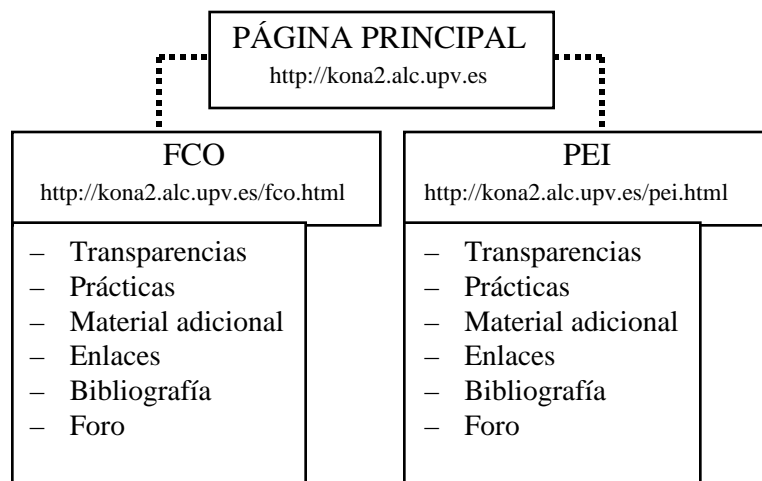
PÁGINA PRINCIPAL
http://kona2.alc.upv.es

FCO
http://kona2.alc.upv.es/fco.html

– Transparencias
– Prácticas
– Material adicional
– Enlaces
– Bibliografía
– Foro

PEI
http://kona2.alc.upv.es/pei.html

– Transparencias
– Prácticas
– Material adicional
– Enlaces
– Bibliografía
– Foro